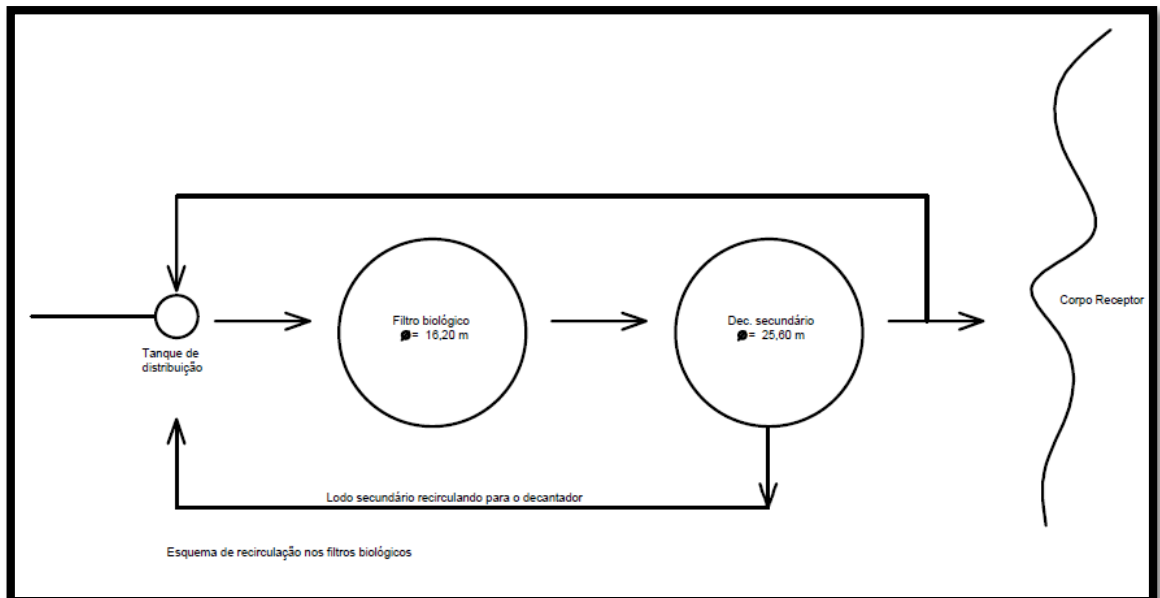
Tanque de distribuição

Filtro biológico
$\varnothing$= 16,20 m

Dec. secundário
$\varnothing$= 25,60 m

Corpo Receptor

Lodo secundário recirculando para o decantador

Esquema de recirculação nos filtros biológicos